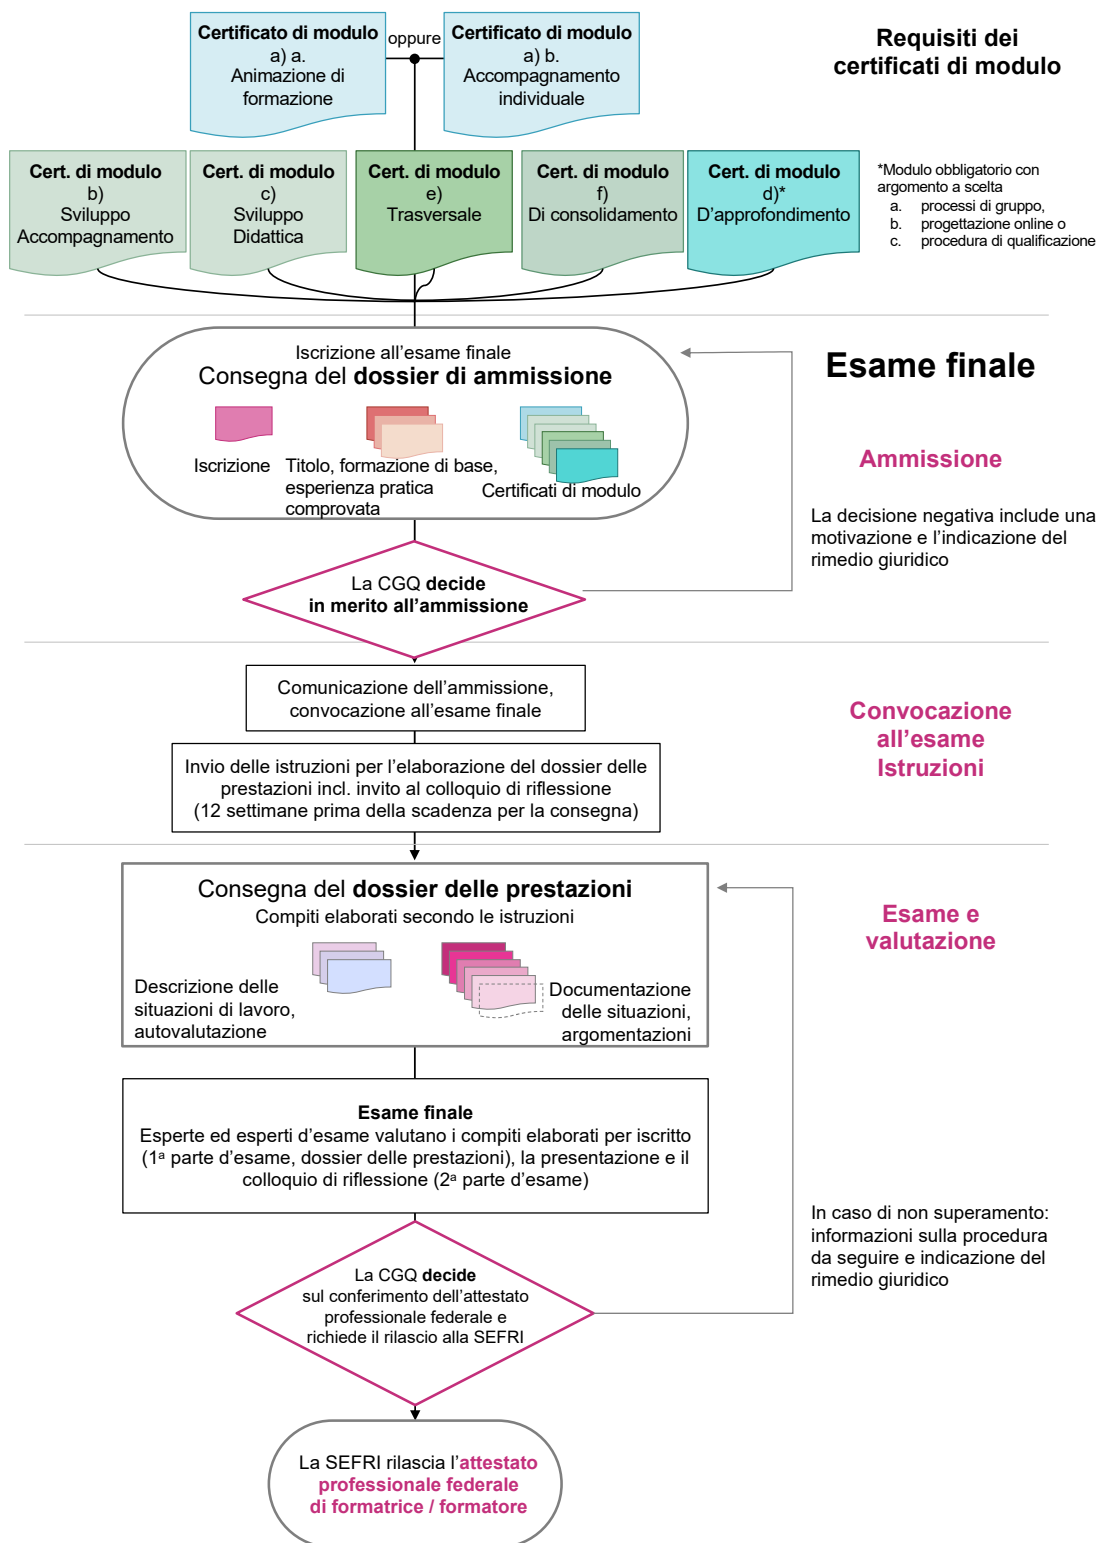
Certificato di modulo
a) a.
Animazione di formazione

oppure

Certificato di modulo
a) b.
Accompagnamento individuale

Requisiti dei certificati di modulo

Cert. di modulo
b)
Sviluppo Accompagnamento

Cert. di modulo
c)
Sviluppo Didattica

Cert. di modulo
e)
Trasversale

Cert. di modulo
f)
Di consolidamento

Cert. di modulo
d)*
D'approfondimento

*Modulo obbligatorio con argomento a scelta
a. processi di gruppo,
b. progettazione online o
c. procedura di qualificazione

Iscrizione all'esame finale
Consegna del **dossier di ammissione**

Iscrizione

Titolo, formazione di base, esperienza pratica comprovata

Certificati di modulo

Esame finale

Ammissione

La decisione negativa include una motivazione e l'indicazione del rimedio giuridico

La CGQ **decide in merito all'ammissione**

Comunicazione dell'ammissione, convocazione all'esame finale

Invio delle istruzioni per l'elaborazione del dossier delle prestazioni incl. invito al colloquio di riflessione (12 settimane prima della scadenza per la consegna)

Convocazione all'esame Istruzioni

Consegna del **dossier delle prestazioni**
Compiti elaborati secondo le istruzioni

Descrizione delle situazioni di lavoro, autovalutazione

Documentazione delle situazioni, argomentazioni

Esame e valutazione

**Esame finale**
Esperte ed esperti d'esame valutano i compiti elaborati per iscritto (1ª parte d'esame, dossier delle prestazioni), la presentazione e il colloquio di riflessione (2ª parte d'esame)

In caso di non superamento: informazioni sulla procedura da seguire e indicazione del rimedio giuridico

La CGQ **decide** sul conferimento dell'attestato professionale federale e richiede il rilascio alla SEFRI

La SEFRI rilascia l'attestato professionale federale di formatrice / formatore